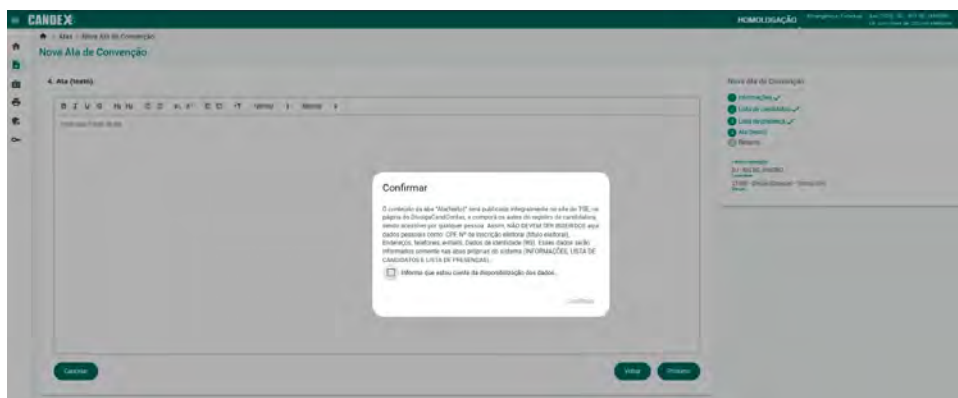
CANDEX

HOMOLOGAÇÃO

Atas / Nova Ata de Convenção

Nova Ata de Convenção

4. Ata (texto)

Nova Ata de Convenção

Informações

Lista de candidatos

Lista de presença

Ata (texto)

Resumo

Confirmar

O conteúdo da aba "Ata(texto)" será publicado integralmente no site do TSE, na página do DivulgaCandContas, e comporá os autos do registro de candidatura, sendo acessível por qualquer pessoa. Assim, NÃO DEVEM SER INSERIDOS aqui dados pessoais como: CPF, Nº de inscrição eleitoral (título eleitoral), Endereços, telefones, e-mails, Dados de identidade (RG). Esses dados serão informados somente nas abas próprias do sistema (INFORMAÇÕES, LISTA DE CANDIDATOS E LISTA DE PRESENÇA).

Informo que estou ciente da disponibilização dos dados.

Confirmar

Cancelar

Voltar

Próximo